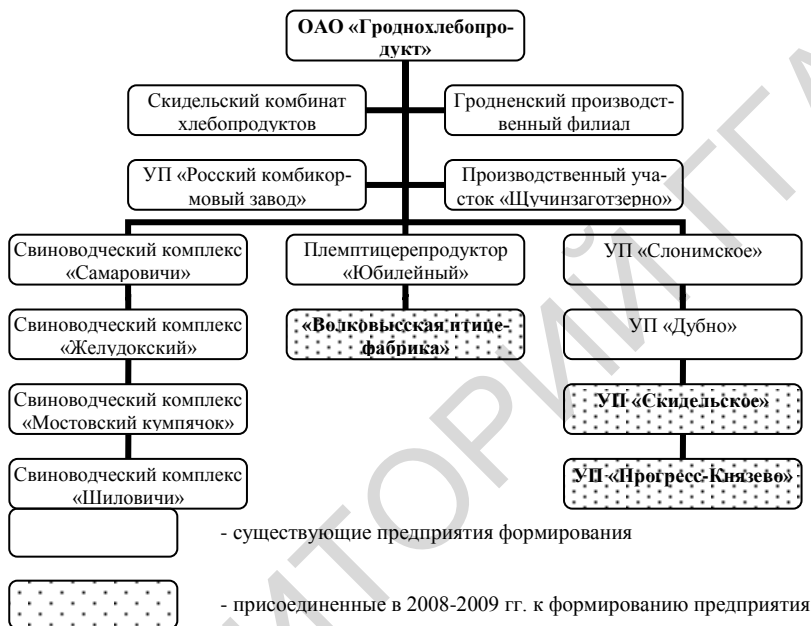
ОАО «Гродноxлебопродукт»

Скидельский комбинат хлебопродуктов

Гродненский производственный филиал

УП «Росский комбикормовый завод»

Производственный участок «Щучинзаготзерно»

Свиноводческий комплекс «Самаровичи»

Племптицерепродуктор «Юбилейный»

УП «Слонимское»

Свиноводческий комплекс «Желудокский»

«Волковысская птицефабрика»

УП «Дубно»

Свиноводческий комплекс «Мостовский кумпячок»

УП «Скидельское»

Свиноводческий комплекс «Шиловичи»

УП «Прогресс-Князево»

- существующие предприятия формирования

- присоединенные в 2008-2009 гг. к формированию предприятия